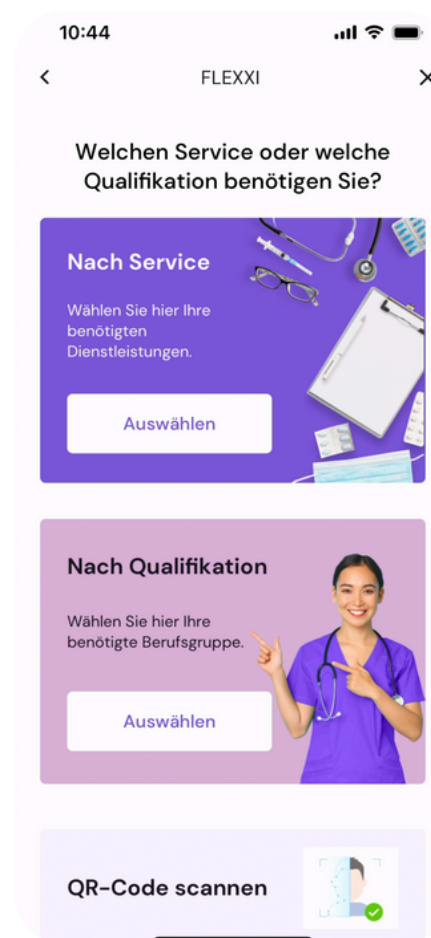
10:44

<

FLEXXI

×

Welchen Service oder welche Qualifikation benötigen Sie?

Nach Service

Wählen Sie hier Ihre benötigten Dienstleistungen.

Auswählen

Nach Qualifikation

Wählen Sie hier Ihre benötigte Berufsgruppe.

Auswählen

QR-Code scannen